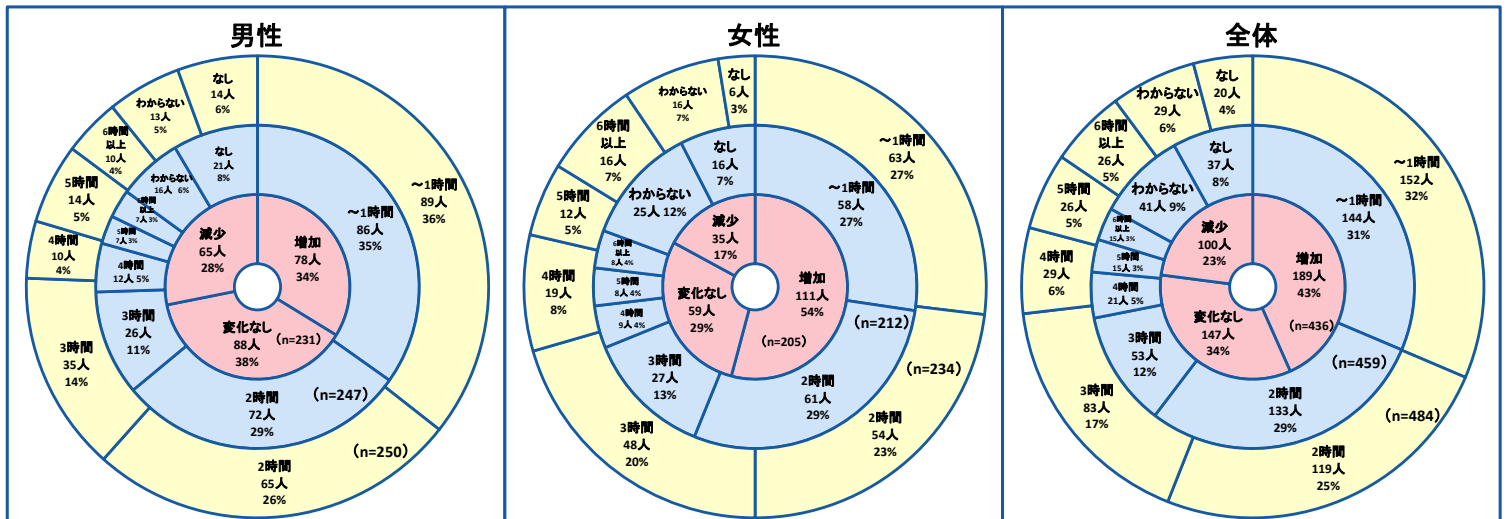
男性

なし 14人 6%
わからない 13人 5%
6時間以上 10人 4%
5時間 14人 5%
4時間 10人 4%
3時間 35人 14%
2時間 65人 26%
~1時間 89人 36%
(n=250)

なし 21人 8%
わからない 16人 6%
6時間以上 7人 3%
5時間 7人 3%
4時間 12人 5%
3時間 26人 11%
2時間 72人 29%
~1時間 86人 35%
(n=247)

減少 65人 28%
増加 78人 34%
変化なし 88人 38%
(n=231)

女性

なし 6人 3%
わからない 16人 7%
6時間以上 16人 7%
5時間 12人 5%
4時間 19人 8%
3時間 48人 20%
2時間 54人 23%
~1時間 63人 27%
(n=234)

なし 16人 7%
わからない 25人 12%
6時間以上 8人 4%
5時間 8人 4%
4時間 9人 4%
3時間 27人 13%
2時間 61人 29%
~1時間 58人 27%
(n=212)

減少 35人 17%
増加 111人 54%
変化なし 59人 29%
(n=205)

全体

なし 20人 4%
わからない 29人 6%
6時間以上 26人 5%
5時間 26人 5%
4時間 29人 6%
3時間 83人 17%
2時間 119人 25%
~1時間 152人 32%
(n=484)

なし 37人 8%
わからない 41人 9%
6時間以上 15人 3%
5時間 15人 3%
4時間 21人 5%
3時間 53人 12%
2時間 133人 29%
~1時間 144人 31%
(n=459)

減少 100人 23%
増加 189人 43%
変化なし 147人 34%
(n=436)